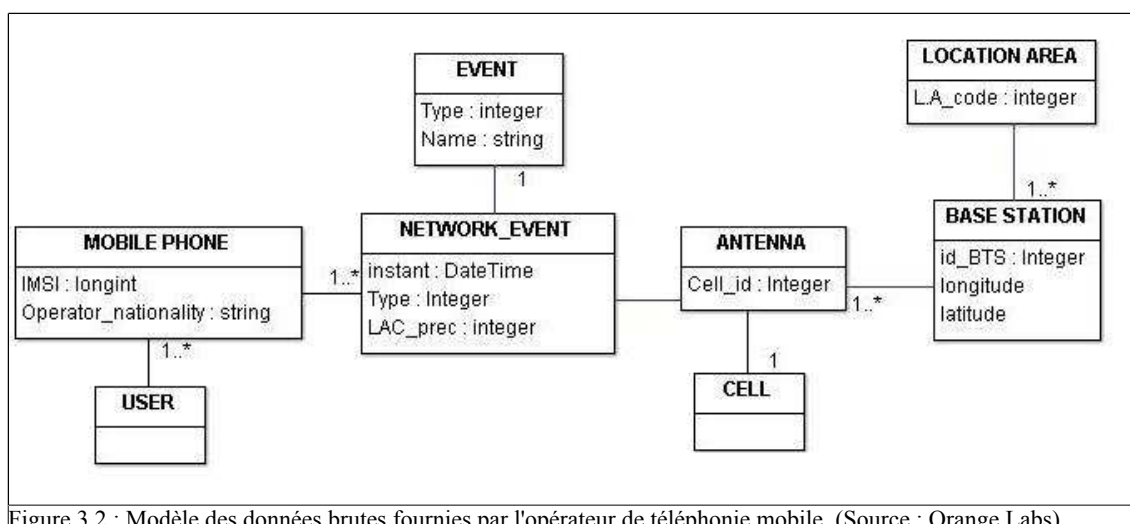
EVENT
Type : integer
Name : string

LOCATION AREA
L.A_code : integer

1

1..*

MOBILE PHONE
IMSI : longint
Operator_nationality : string

1..*

NETWORK_EVENT
instant : DateTime
Type : Integer
LAC_prec : integer

ANTENNA
Cell_id : Integer

1..*

BASE STATION
id_BTS : Integer
longitude
latitude

1..*

1

USER

CELL

Figure 3.2 : Modèle des données brutes fournies par l'opérateur de téléphonie mobile. (Source : Orange Labs)